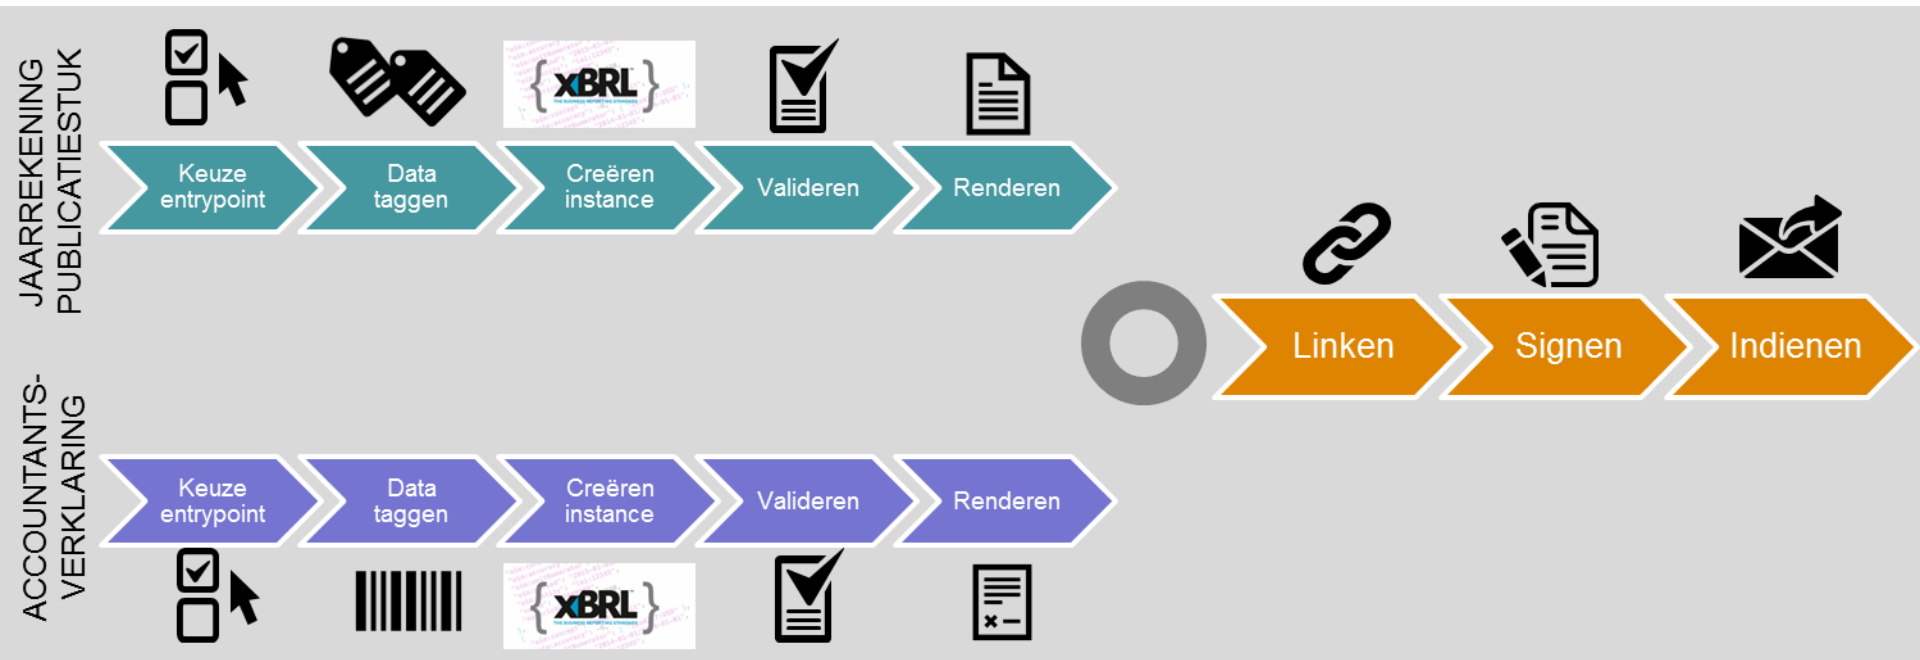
JAARREKENING PUBLICATIESTUK

XBRL

Keuze entrypoint

Data taggen

Creëren instance

Valideren

Renderen

Linken

Signen

Indienen

ACCOUNTANTS-VERKLARING

Keuze entrypoint

Data taggen

Creëren instance

Valideren

Renderen

XBRL